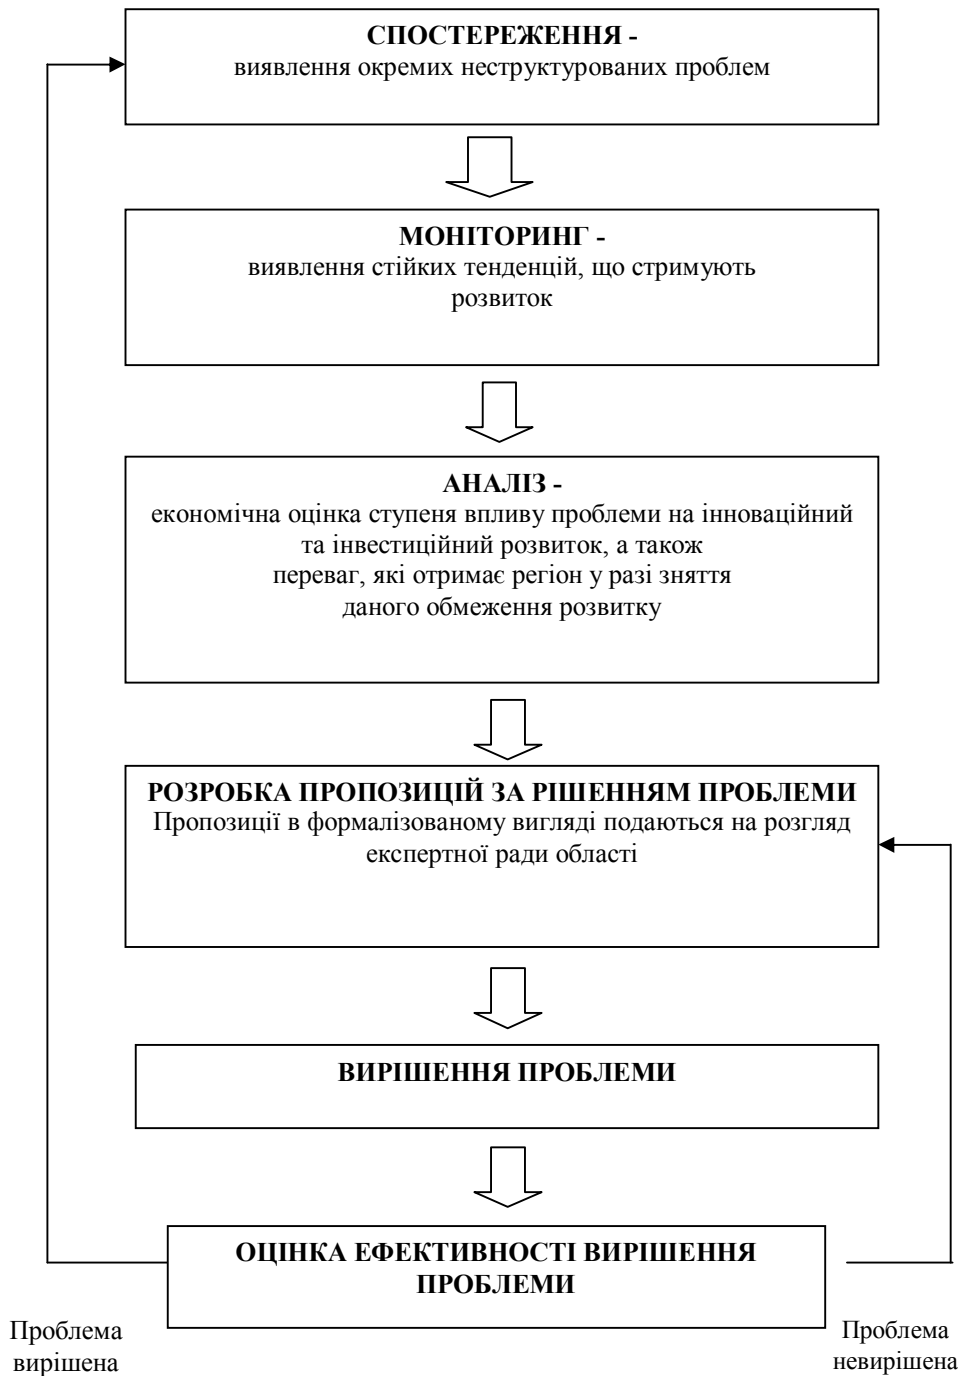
СПОСТЕРЕЖЕННЯ -
виявлення окремих неструктурованих проблем

МОНІТОРИНГ -
виявлення стійких тенденцій, що стримують розвиток

АНАЛІЗ -
економічна оцінка ступеня впливу проблеми на інноваційний та інвестиційний розвиток, а також переваг, які отримає регіон у разі зняття даного обмеження розвитку

РОЗРОБКА ПРОПОЗИЦІЙ ЗА РІШЕННЯМ ПРОБЛЕМИ
Пропозиції в формалізованому вигляді подаються на розгляд експертної ради області

ВИРІШЕННЯ ПРОБЛЕМИ

ОЦІНКА ЕФЕКТИВНОСТІ ВИРІШЕННЯ ПРОБЛЕМИ

Проблема вирішена

Проблема невирішена